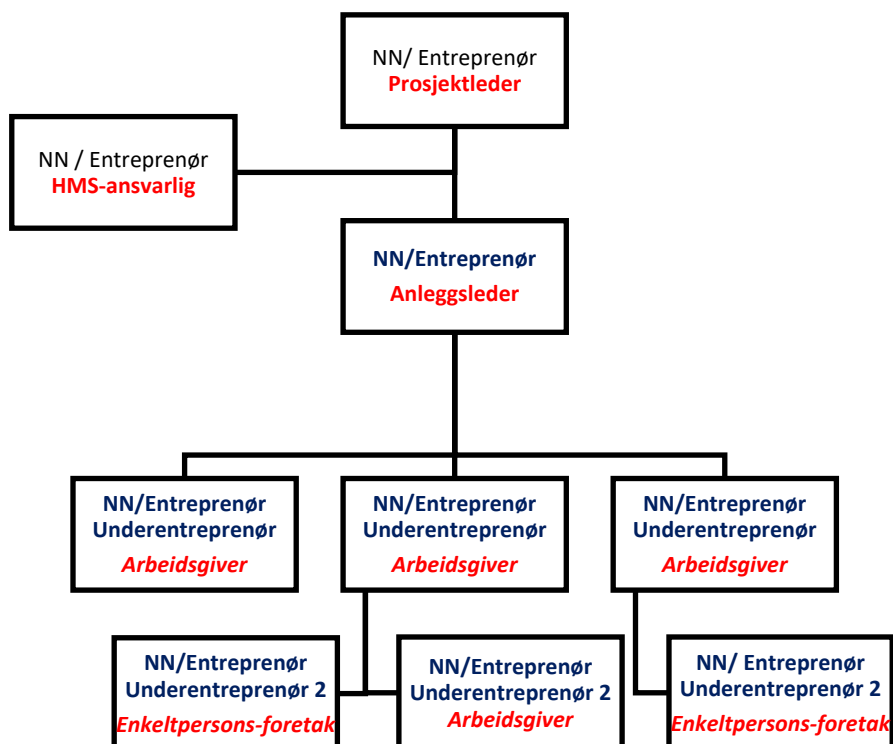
NN/ Entreprenør
Prosjektleder

NN / Entreprenør
HMS-ansvarlig

NN/Entreprenør
Anleggsleder

NN/Entreprenør
Underentreprenør
Arbeidsgiver

NN/Entreprenør
Underentreprenør
Arbeidsgiver

NN/Entreprenør
Underentreprenør
Arbeidsgiver

NN/Entreprenør
Underentreprenør 2
Enkeltpersons-foretak

NN/Entreprenør
Underentreprenør 2
Arbeidsgiver

NN/ Entreprenør
Underentreprenør 2
Enkeltpersons-foretak